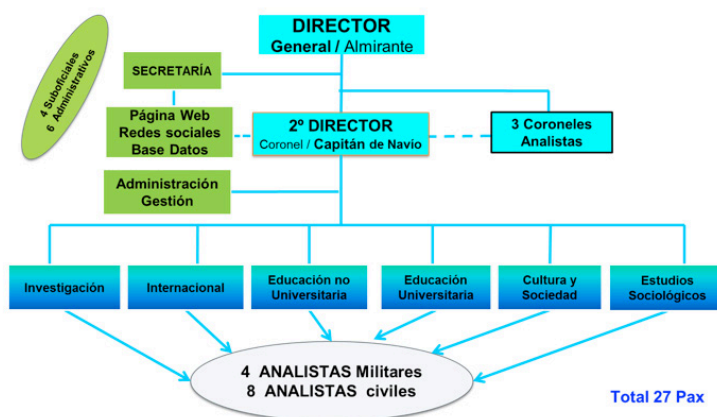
4 Suboficiales
6 Administrativos

DIRECTOR
General / Almirante

SECRETARÍA

Página Web
Redes sociales
Base Datos

2º DIRECTOR
Coronel / Capitán de Navio

3 Coroneles
Analistas

Administración
Gestión

Investigación

Internacional

Educación no Universitaria

Educación Universitaria

Cultura y Sociedad

Estudios Sociológicos

4 ANALISTAS Militares
8 ANALISTAS civiles

Total 27 Pax